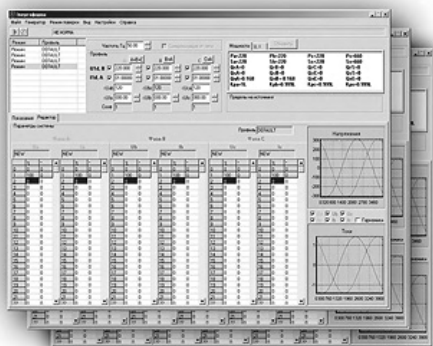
Энергоформа

Файл Генератор Режим поверки Вид Настройки Справка

НЕ НОРМА

| Режим | Профиль |
|---|---|
| Режим | DEFAULT |
| Режим | DEFAULT |
| Режим | DEFAULT |
| Режим | DEFAULT |

Частота, Гц 50.00

Профиль

Мощности

Профиль по источнику

Показания Регистры

Параметры системы

Профиль DEFAULT

Фаза A

Фаза B

Фаза C

NEW

NEW

NEW

Напряжения

Токи

Гармоники